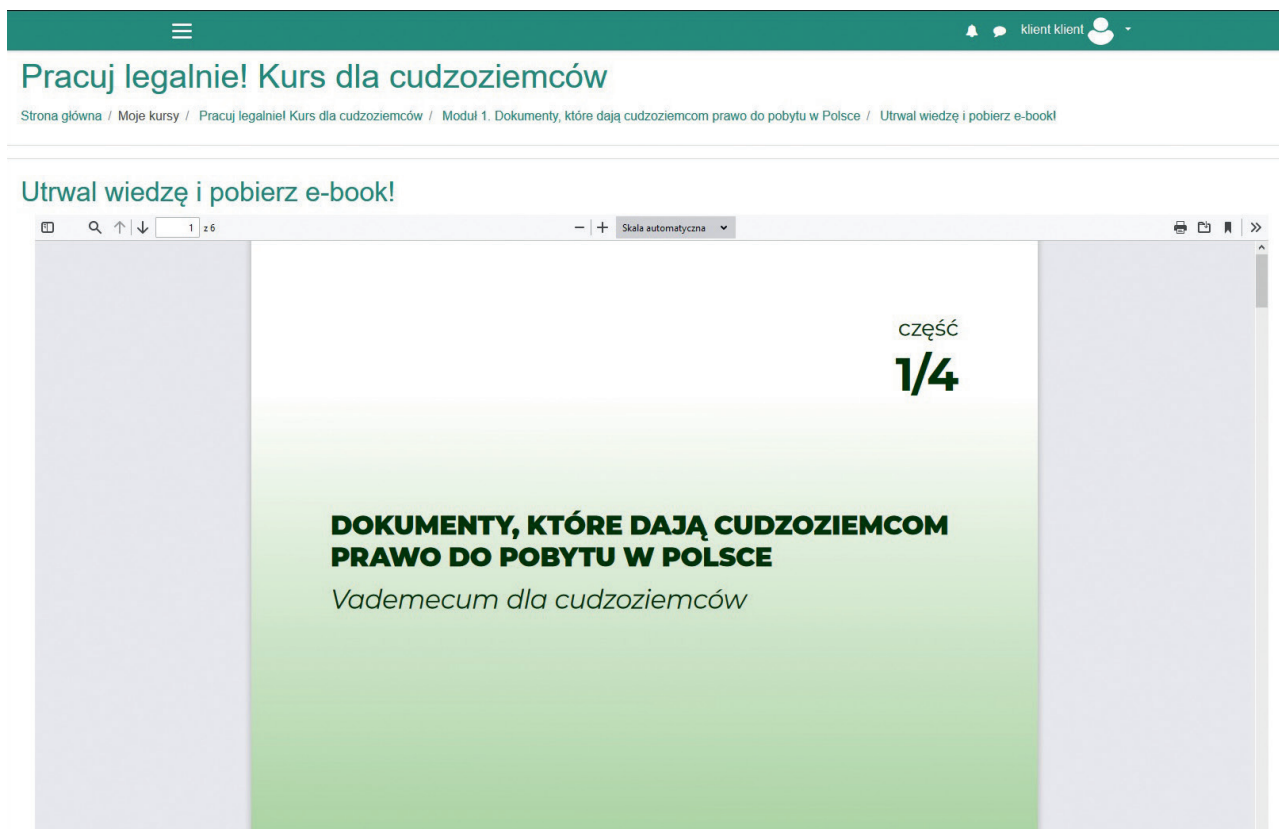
klient klient

Pracuj legalnie! Kurs dla cudzoziemców

Strona główna / Moje kursy / Pracuj legalnie! Kurs dla cudzoziemców / Moduł 1. Dokumenty, które dają cudzoziemcom prawo do pobytu w Polsce / Utrwal wiedzę i pobierz e-book!

Utrwal wiedzę i pobierz e-book!

1 z 6

Skala automatyczna

część

1/4

DOKUMENTY, KTÓRE DAJĄ CUDZOZIEMCOM PRAWO DO POBYTU W POLSCE

Vademecum dla cudzoziemców